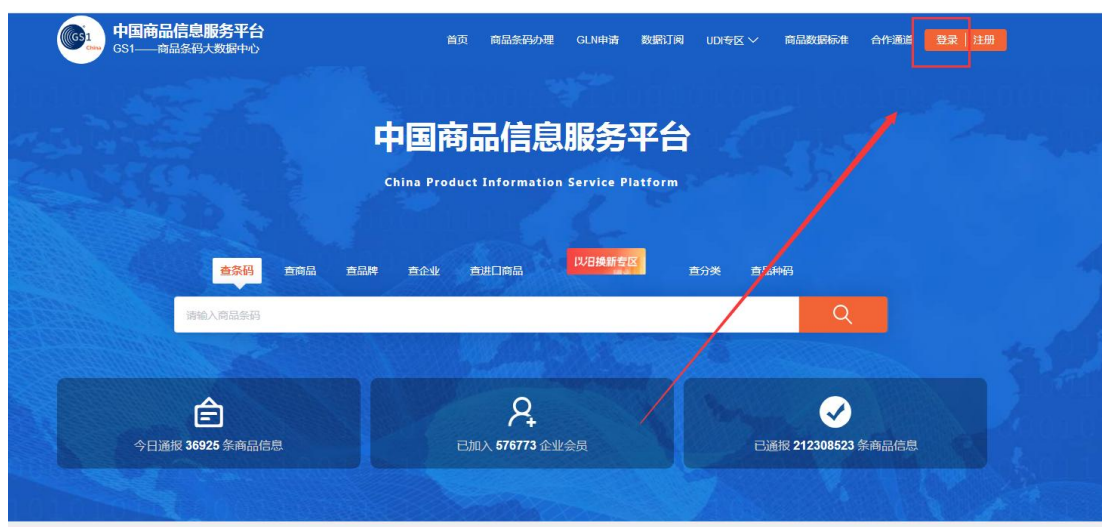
GS1 China
中国商品信息服务平台
GS1——商品条码大数据中心

首页 商品条码办理 GLN申请 数据订阅 UDI专区 商品数据标准 合作通道 登录 注册

中国商品信息服务平台
China Product Information Service Platform

查条码 查商品 查品牌 查企业 查进口商品 以旧换新专区 查分类 查品种码

请输入商品条码

今日通报 36925 条商品信息
已加入 576773 企业会员
已通报 212308523 条商品信息